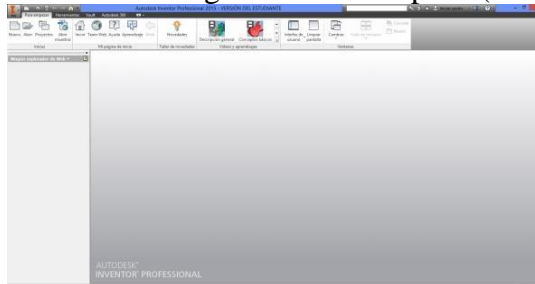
Autodesk Inventor Professional 2015 - VERSIÓN DEL ESTUDIANTE

Para empezar Herramientas Vault Autodesk 360

Nuevo Abrir Proyectos Abrir muestras
Iniciar

Inicio Team Web Ayuda Aprendizaje Atrás
Mi página de inicio

Novedades
Taller de novedades

Descripción general Conceptos básicos
Vídeos y aprendizajes

Interfaz de usuario Limpiar pantalla Cambiar Todo en mosaico Cascada Mosaico
Ventanas

Mapas explorador de Web

AUTODESK
INVENTOR PROFESSIONAL